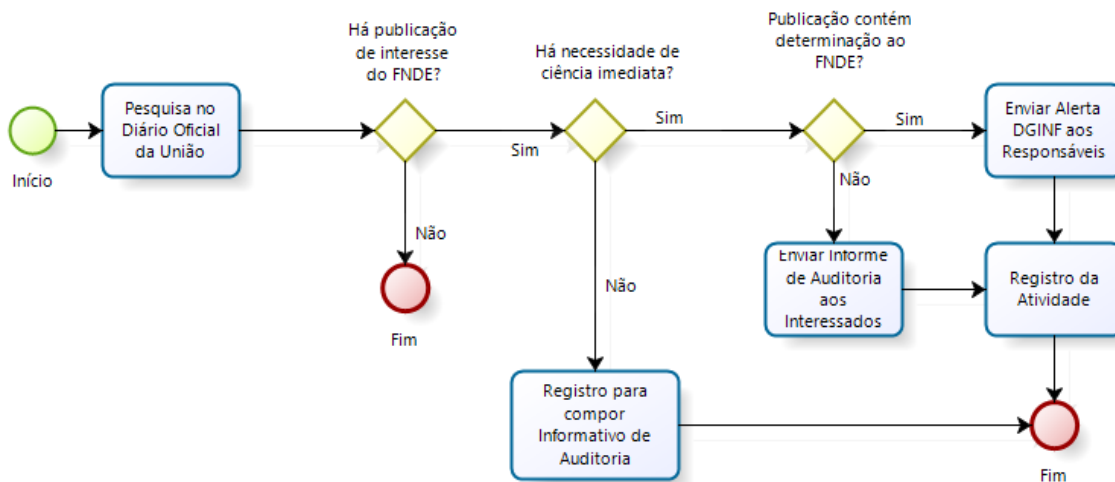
Início

Pesquisa no Diário Oficial da União

Há publicação de interesse do FNDE?

Não

Fim

Sim

Há necessidade de ciência imediata?

Não

Registro para compor Informativo de Auditoria

Sim

Publicação contém determinação ao FNDE?

Não

Enviar Informe de Auditoria aos Interessados

Sim

Enviar Alerta DGINF aos Responsáveis

Registro da Atividade

Fim